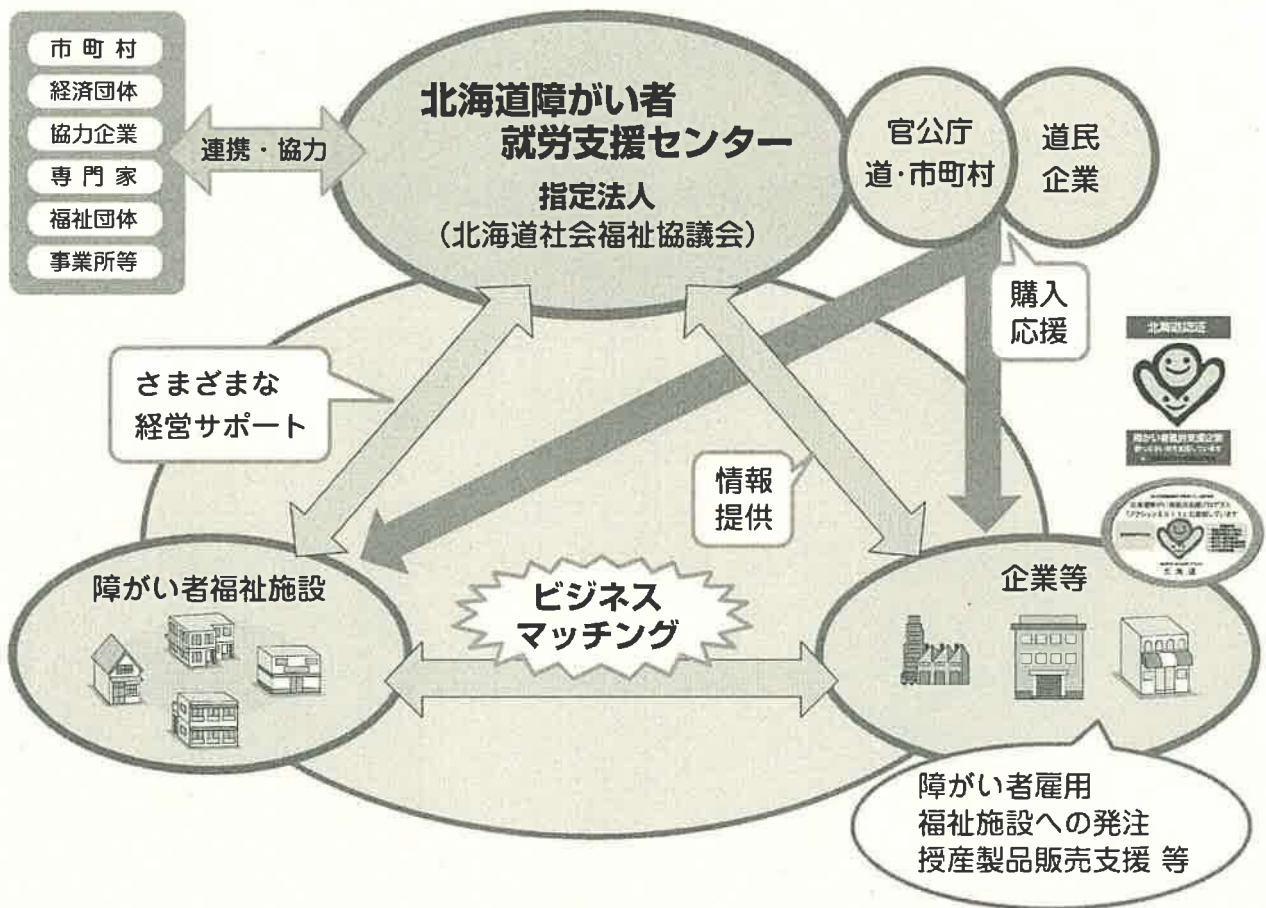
市町村
経済団体
協力企業
専門家
福祉団体
事業所等

連携・協力

北海道障がい者就労支援センター
指定法人
（北海道社会福祉協議会）

官公庁
道・市町村

道民
企業

購入
応援

さまざまな
経営サポート

情報
提供

北海道認定
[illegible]

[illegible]

障がい者福祉施設

ビジネス
マッチング

企業等

障がい者雇用
福祉施設への発注
授産製品販売支援 等